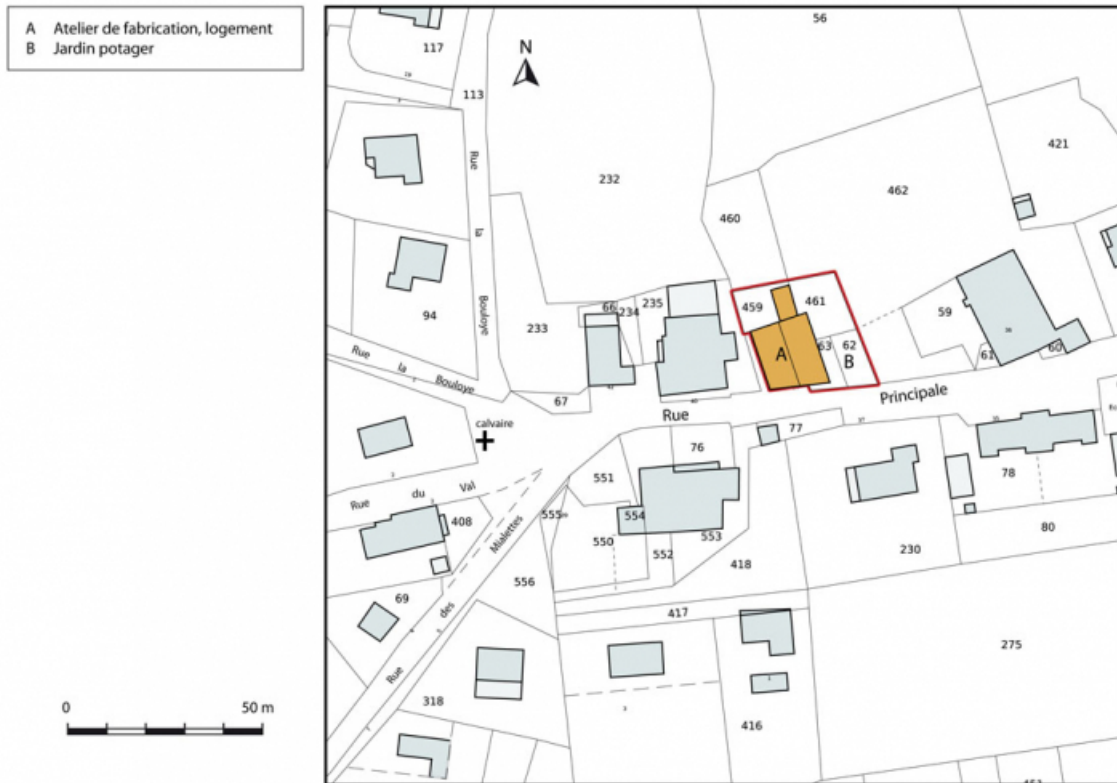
A Atelier de fabrication, logement
B Jardin potager

0
50 m

N

56
117
113
421
232
462
460
Rue
la
Bouloye
94
235
66
234
459
461
59
233
A
63
62
B
61
60
Rue
la
Bouloye
67
Rue
Principale
calvaire
76
77
551
78
Rue
du
Val
408
555
554
Mialettes
553
550
552
230
80
418
556
69
des
Rue
417
275
318
416